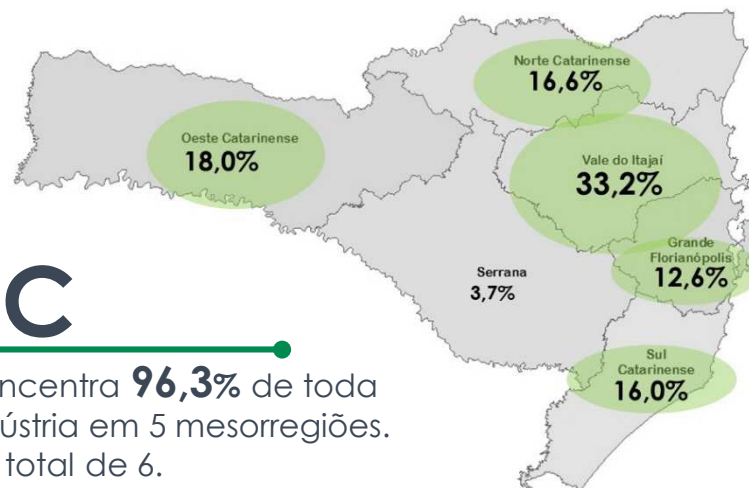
Norte Catarinense
16,6%

Oeste Catarinense
18,0%

Vale do Itajaí
33,2%

Grande Florianópolis
12,6%

Serrana
3,7%

C

ncentra **96,3%** de toda
ústria em 5 mesorregiões.
total de 6.

Sul Catarinense
16,0%